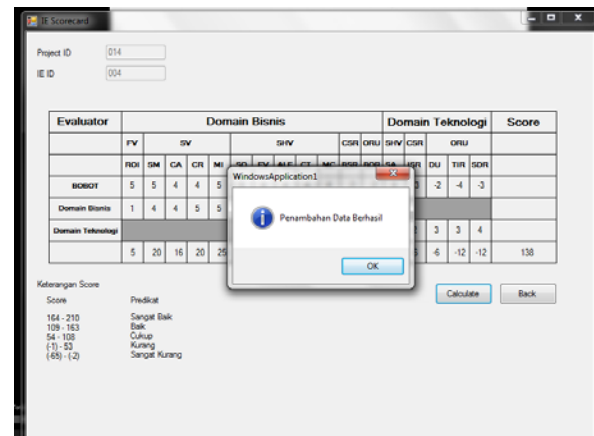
IE Scorecard

Project ID 014
IE ID 004

| Evaluator | Domain Bisnis | | | | | | | | | | | | | Domain Teknologi | | | | | Score |
|---|---|---|---|---|---|---|---|---|---|---|---|---|---|---|---|---|---|---|---|
| | FV | SV | | | | SHV | | | | | CSR | ORU | SHV | CSR | ORU | | | | |
| | ROI | SM | CA | CR | MI | SD | EV | ALE | CT | MC | BSR | BOR | SA | ISR | DU | TIR | SDR | | |
| BOBOT | 5 | 5 | 4 | 4 | 5 | | | | | | | | | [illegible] | -2 | -4 | -3 | | |
| Domain Bisnis | 1 | 4 | 4 | 5 | 5 | | | | | | | | | | | | | | |
| Domain Teknologi | | | | | | | | | | | | | | 2 | 3 | 3 | 4 | | |
| | 5 | 20 | 16 | 20 | 25 | | | | | | | | | 5 | -6 | -12 | -12 | | 138 |

WindowsApplication1
Penambahan Data Berhasil
OK

Keterangan Score
Score Predikat
164 - 210 Sangat Baik
109 - 163 Baik
54 - 108 Cukup
(-1) - 53 Kurang
(-65) - (-2) Sangat Kurang

Calculate
Back